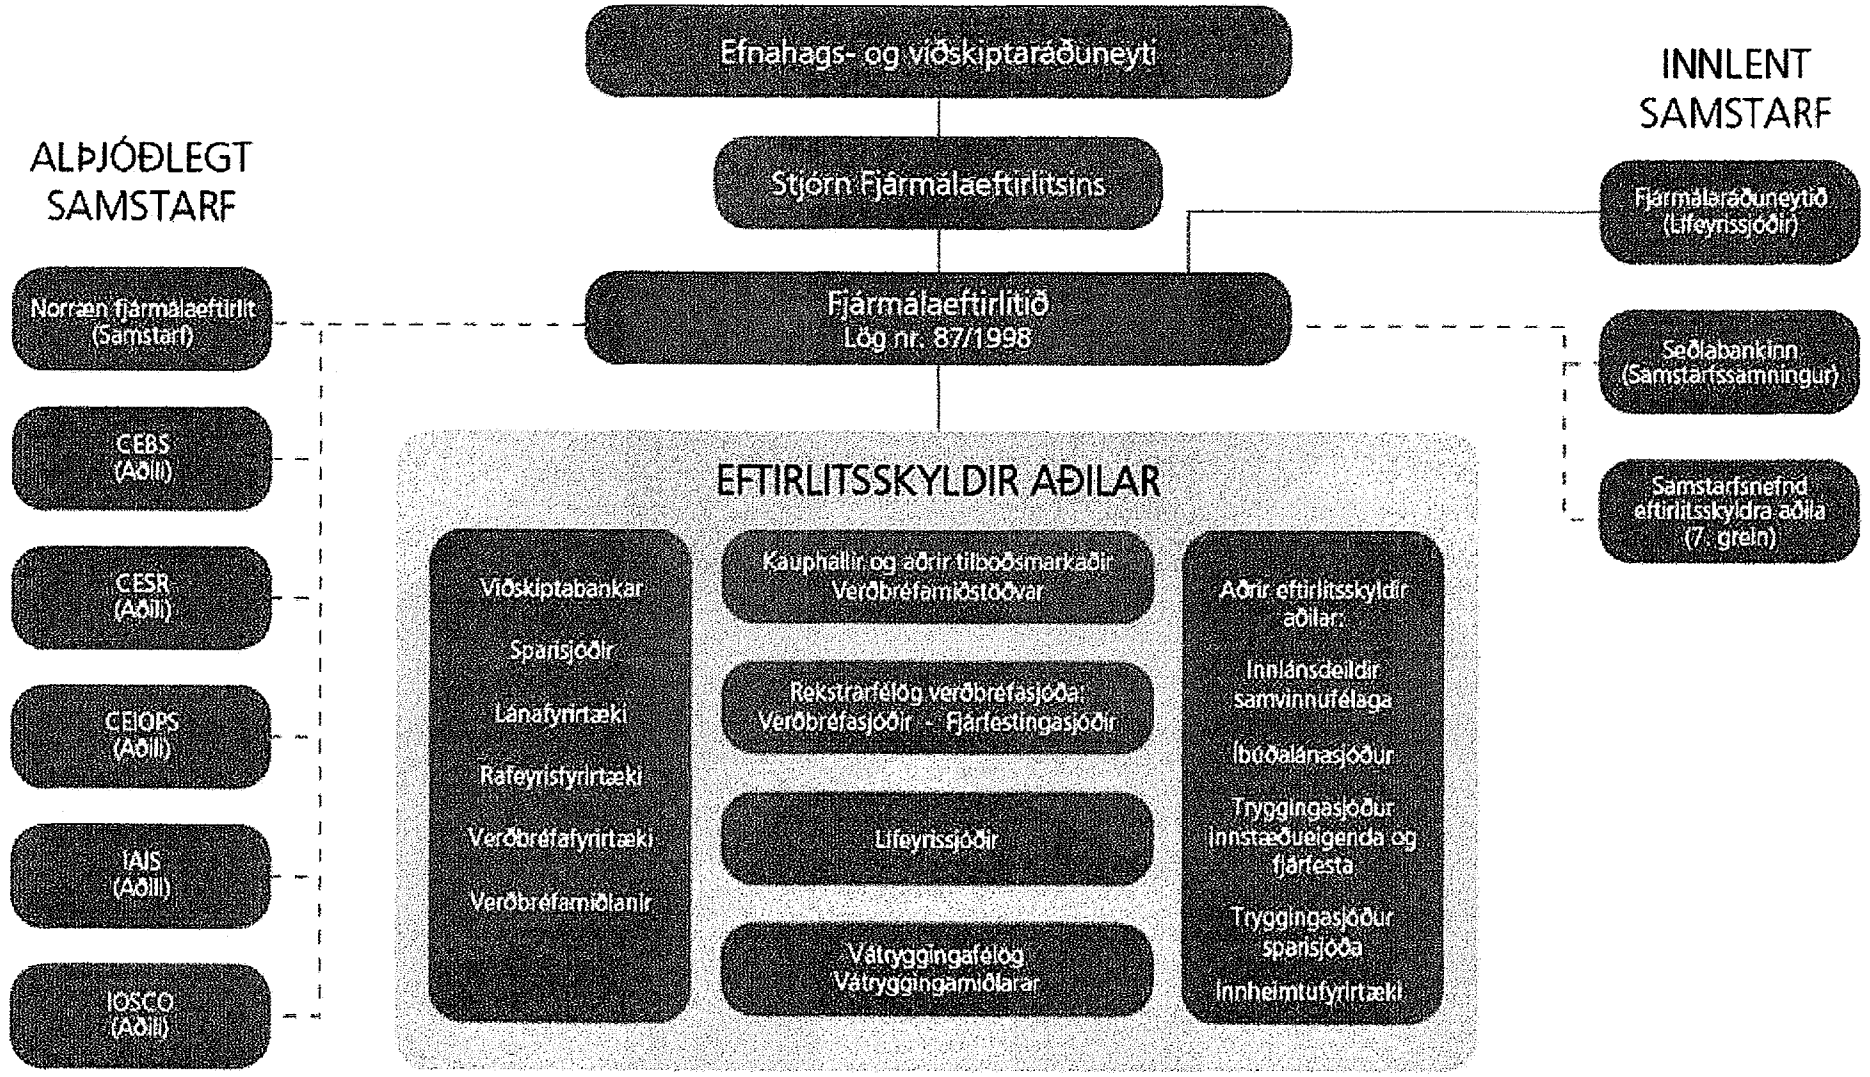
Efnahags- og viðskiptaráðuneyti

Stjórn Fjármálaeftirlitsins

Fjármálaeftirlitið
Lög nr. 87/1998

ALÞJÓÐLEGT SAMSTARF

Norræn fjármálaeftirlit
(Samstarf)

CEBS
(Aðili)

CESR
(Aðili)

CEIOPS
(Aðili)

IAIS
(Aðili)

IOSCO
(Aðili)

INNLENT SAMSTARF

Fjármálaráðuneytið
(Lífeyrissjóðir)

Seðlabankinn
(Samstarfssamningur)

Samstarfsnefnd eftirlitsskyldra aðila
(7. grein)

EFTIRLITSSKYLDIR AÐILAR

Viðskiptabankar

Sparisjóðir

Lánafyrirtæki

Rafeyrisfyrirtæki

Verðbréfafyrirtæki

Verðbréfamiðlanir

Kauphallir og aðrir tilboðsmarkaðir
Verðbréfamiðstöðvar

Rekstrarfélög verðbréfasjóða:
Verðbréfasjóðir - Fjárfestingasjóðir

Lífeyrissjóðir

Vátryggingafélög
Vátryggingamiðlarar

Aðrir eftirlitsskyldir aðilar:

Innlánsdeildir samvinnufélaga

Íbúðalánasjóður

Tryggingasjóður innstæðueigenda og fjárfesta

Tryggingasjóður sparisjóða

Innheimtufyrirtæki